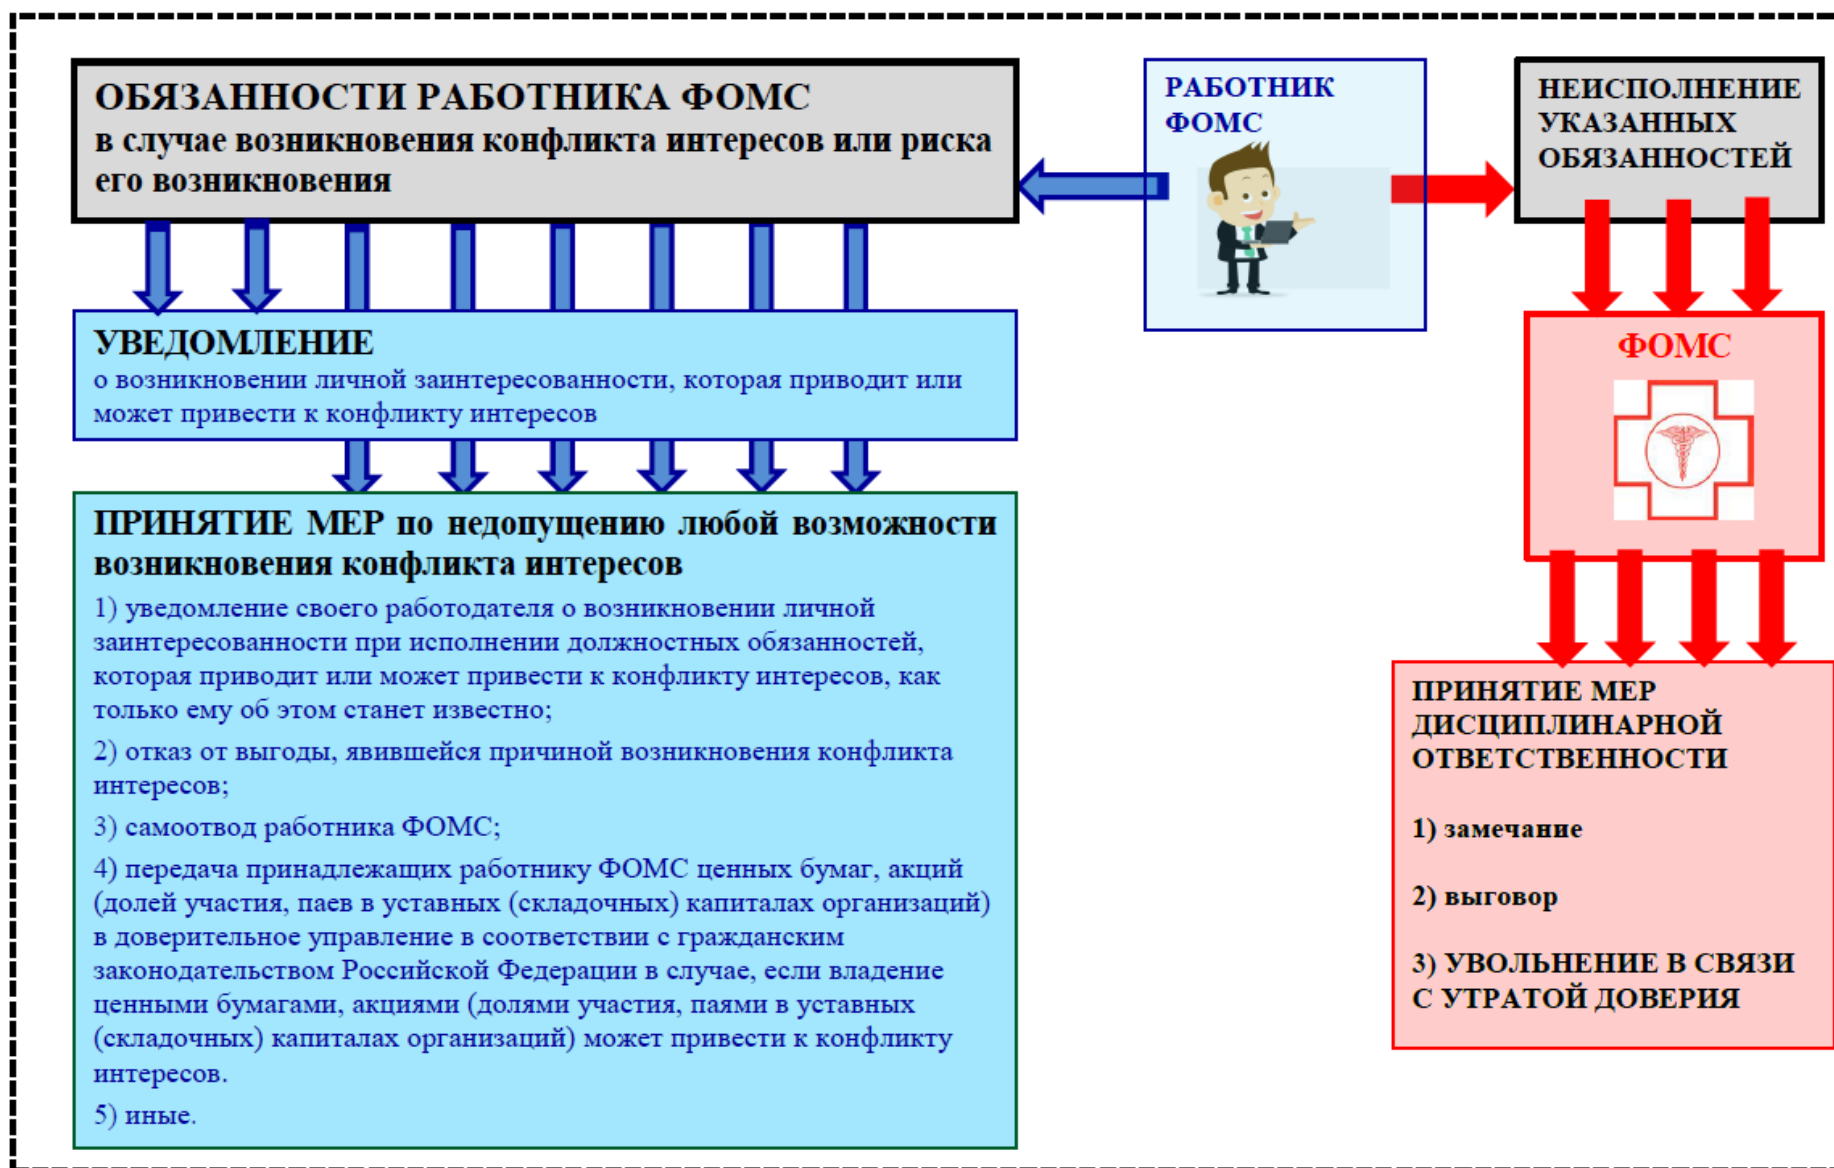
ОБЯЗАННОСТИ РАБОТНИКА ФОМС
в случае возникновения конфликта интересов или риска его возникновения

РАБОТНИК ФОМС

НЕИСПОЛНЕНИЕ УКАЗАННЫХ ОБЯЗАННОСТЕЙ

УВЕДОМЛЕНИЕ
о возникновении личной заинтересованности, которая приводит или может привести к конфликту интересов

ПРИНЯТИЕ МЕР по недопущению любой возможности возникновения конфликта интересов

1) уведомление своего работодателя о возникновении личной заинтересованности при исполнении должностных обязанностей, которая приводит или может привести к конфликту интересов, как только ему об этом станет известно;

2) отказ от выгоды, явившейся причиной возникновения конфликта интересов;

3) самоотвод работника ФОМС;

4) передача принадлежащих работнику ФОМС ценных бумаг, акций (долей участия, паев в уставных (складочных) капиталах организаций) в доверительное управление в соответствии с гражданским законодательством Российской Федерации в случае, если владение ценными бумагами, акциями (долями участия, паями в уставных (складочных) капиталах организаций) может привести к конфликту интересов.

5) иные.

ФОМС

ПРИНЯТИЕ МЕР ДИСЦИПЛИНАРНОЙ ОТВЕТСТВЕННОСТИ

1) замечание

2) выговор

3) УВОЛЬНЕНИЕ В СВЯЗИ С УТРАТОЙ ДОВЕРИЯ